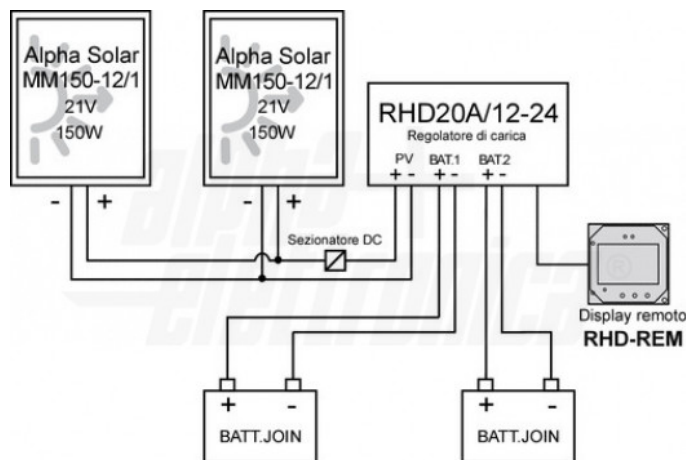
Alpha Solar
MM150-12/1
21V
150W

- +

Alpha Solar
MM150-12/1
21V
150W

- +

RHD20A/12-24
Regolatore di carica
PV BAT.1 BAT.2
+ - + - + -

Sezionatore DC

Display remoto
RHD-REM

+ -
BATT.JOIN

+ -
BATT.JOIN